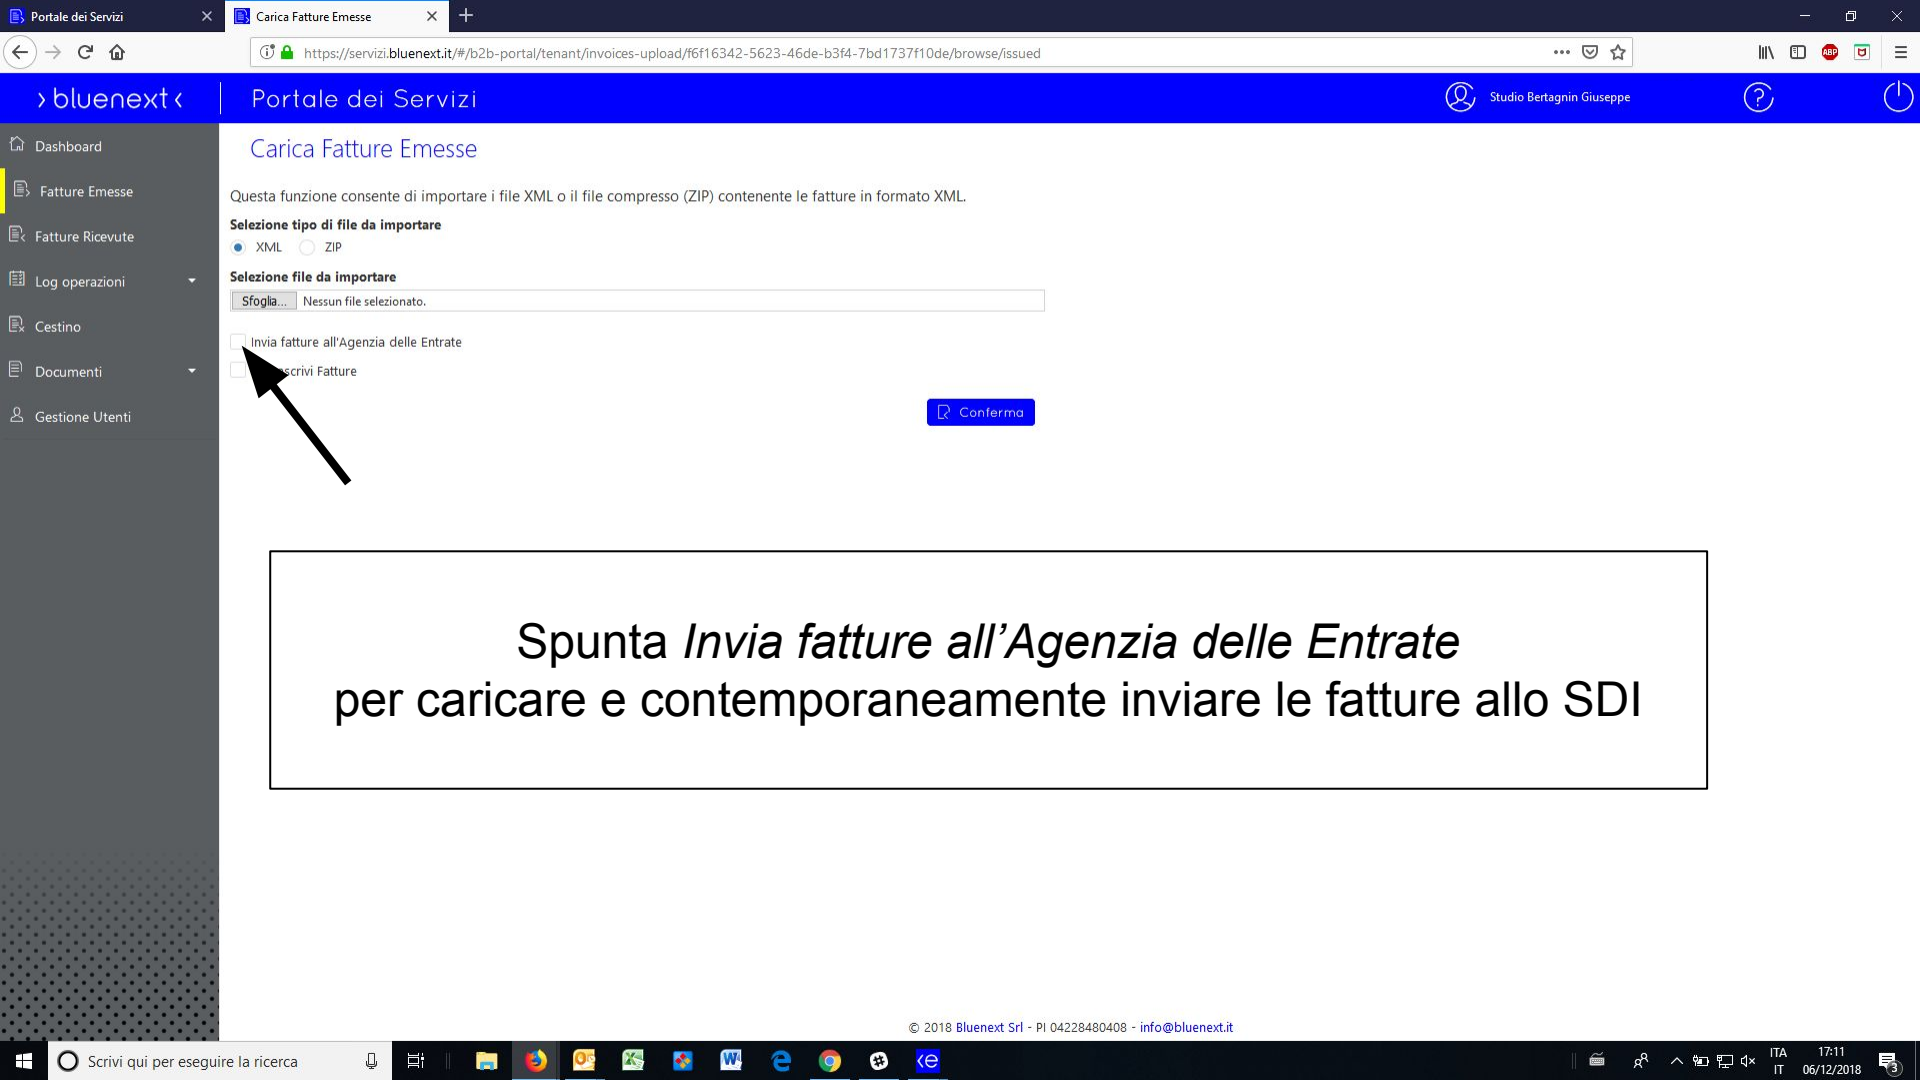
Portale dei Servizi
Carica Fatture Emesse

https://servizi.bluenext.it/#/b2b-portal/tenant/invoices-upload/f6f16342-5623-46de-b3f4-7bd1737f10de/browse/issued

› bluenext ‹
Portale dei Servizi
Studio Bertagnin Giuseppe

Dashboard
Fatture Emesse
Fatture Ricevute
Log operazioni
Cestino
Documenti
Gestione Utenti

Carica Fatture Emesse

Questa funzione consente di importare i file XML o il file compresso (ZIP) contenente le fatture in formato XML.

Selezione tipo di file da importare
XML ZIP

Selezione file da importare
Sfoglia... Nessun file selezionato.

Invia fatture all'Agenzia delle Entrate
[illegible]scrivi Fatture

Conferma

Spunta *Invia fatture all'Agenzia delle Entrate*
per caricare e contemporaneamente inviare le fatture allo SDI

© 2018 Bluenext Srl - PI 04228480408 - info@bluenext.it

Scrivi qui per eseguire la ricerca
ITA
IT
17:11
06/12/2018
3